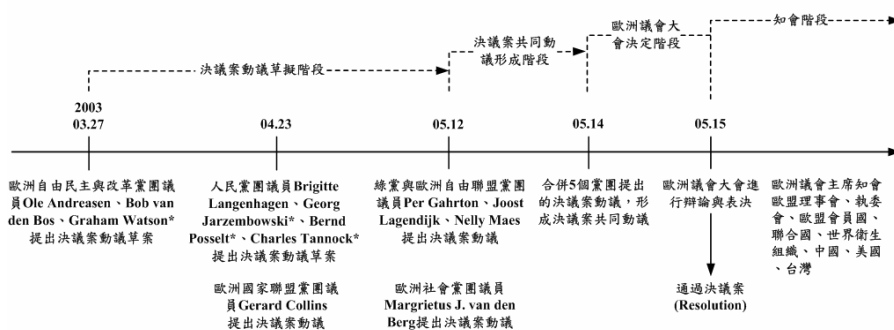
決議案動議草擬階段

決議案共同動議形成階段

歐洲議會大會決定階段

知會階段

2003
03.27

歐洲自由民主與改革黨團議員Ole Andreasen、Bob van den Bos、Graham Watson*提出決議案動議草案

04.23

人民黨團議員Brigitte Langenhagen、Georg Jarzembowski*、Bernd Posselt*、Charles Tannock*提出決議案動議草案

歐洲國家聯盟黨團議員Gerard Collins提出決議案動議

05.12

綠黨與歐洲自由聯盟黨團議員Per Gahrton、Joost Lagendijk、Nelly Maes提出決議案動議

歐洲社會黨團議員Margrietus J. van den Berg提出決議案動議

05.14

合併5個黨團提出的決議案動議，形成決議案共同動議

05.15

歐洲議會大會進行辯論與表決

通過決議案
(Resolution)

歐洲議會主席知會歐盟理事會、執委會、歐盟會員國、聯合國、世界衛生組織、中國、美國、台灣